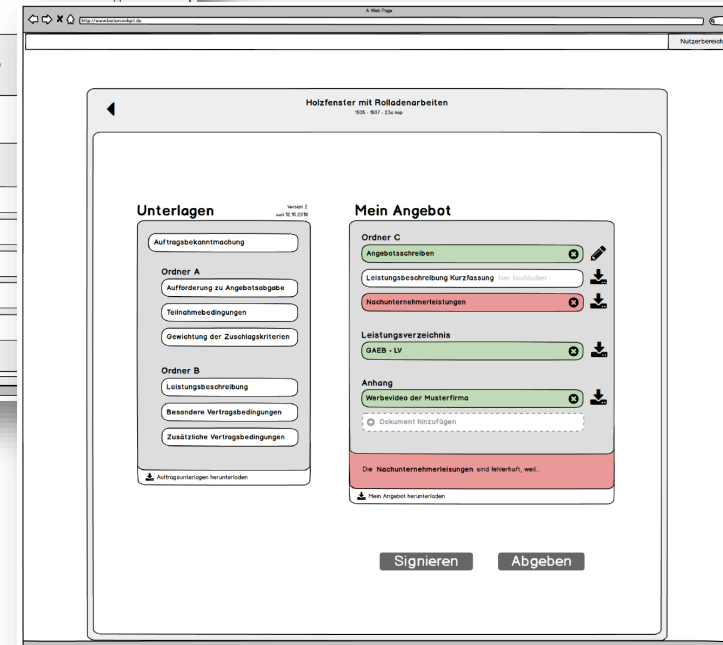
A Web Page

http://www.baulandsgirl.de

Nutzerbereich

Holzfenster mit Rolladenarbeiten
1505 - 1507 - 23a kap

Unterlagen

Version 2
seit 12.10.2015

Auftragsbekanntmachung

Ordner A

Aufforderung zu Angebotsabgabe

Teilnahmebedingungen

Gewichtung der Zuschlagskriterien

Ordner B

Leistungsbeschreibung

Besondere Vertragsbedingungen

Zusätzliche Vertragsbedingungen

Auftragsunterlagen herunterladen

Mein Angebot

Ordner C

Angebotsschreiben

Leistungsbeschreibung Kurzfassung hier hochladen

Nachunternehmerleistungen

Leistungsverzeichnis

GAEB - LV

Anhang

Werbevideo der Musterfirma

Dokument hinzufügen

Die Nachunternehmerleistungen sind fehlerhaft, weil...

Mein Angebot herunterladen

Signieren

Abgeben